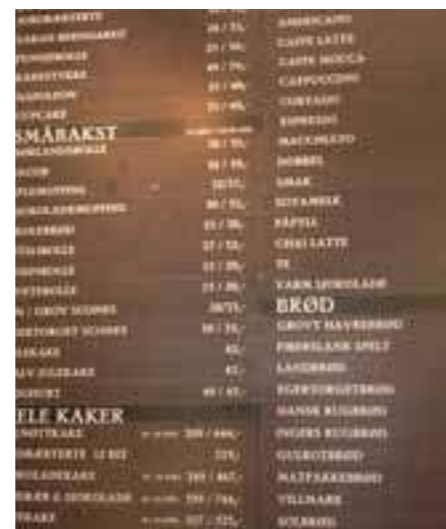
SMÅBAKST

AMERICANO
CAFFE LATTE
CAFFE MOCCA
CAPPUCCINO
CORTADO
ESPRESSO
MACCHIATO
DOBBEL
SMAK
SOYAMELK
PÅFYLL
CHAI LATTE
TE
VARM SJOKOLADE

BRØD
GROVT HAVREBRØD
FRØBLANDING SPELT
LANDBRØD
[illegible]
DANSK RUGBRØD
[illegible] RUGBRØD
GULROTBRØD
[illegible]
VILLMARK
SOLBRØD

HELE KAKER
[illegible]